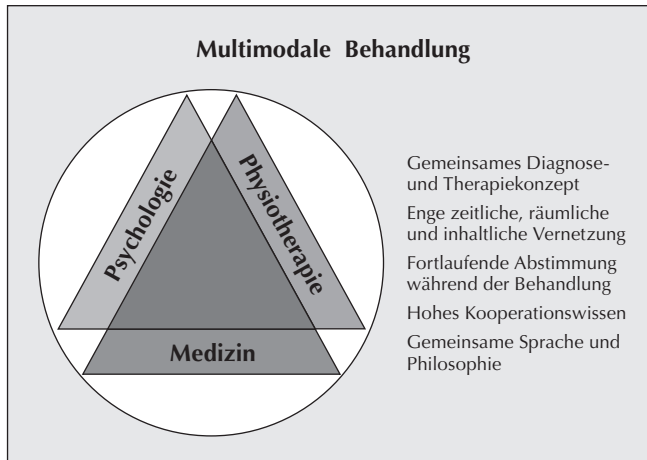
Multimodale Behandlung

Psychologie

Physiotherapie

Medizin

Gemeinsames Diagnose- und Therapiekonzept

Enge zeitliche, räumliche und inhaltliche Vernetzung

Fortlaufende Abstimmung während der Behandlung

Hohes Kooperationswissen

Gemeinsame Sprache und Philosophie